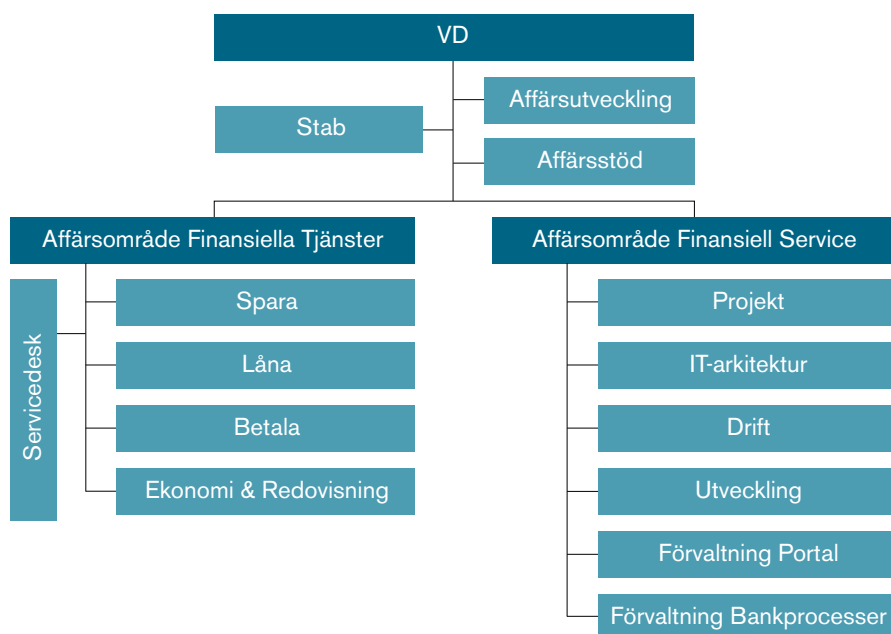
VD

Stab

Affärsutveckling

Affärsstöd

Affärsområde Finansiella Tjänster

Servicedesk

Spara

Låna

Betala

Ekonomi & Redovisning

Affärsområde Finansiell Service

Projekt

IT-arkitektur

Drift

Utveckling

Förvaltning Portal

Förvaltning Bankprocesser